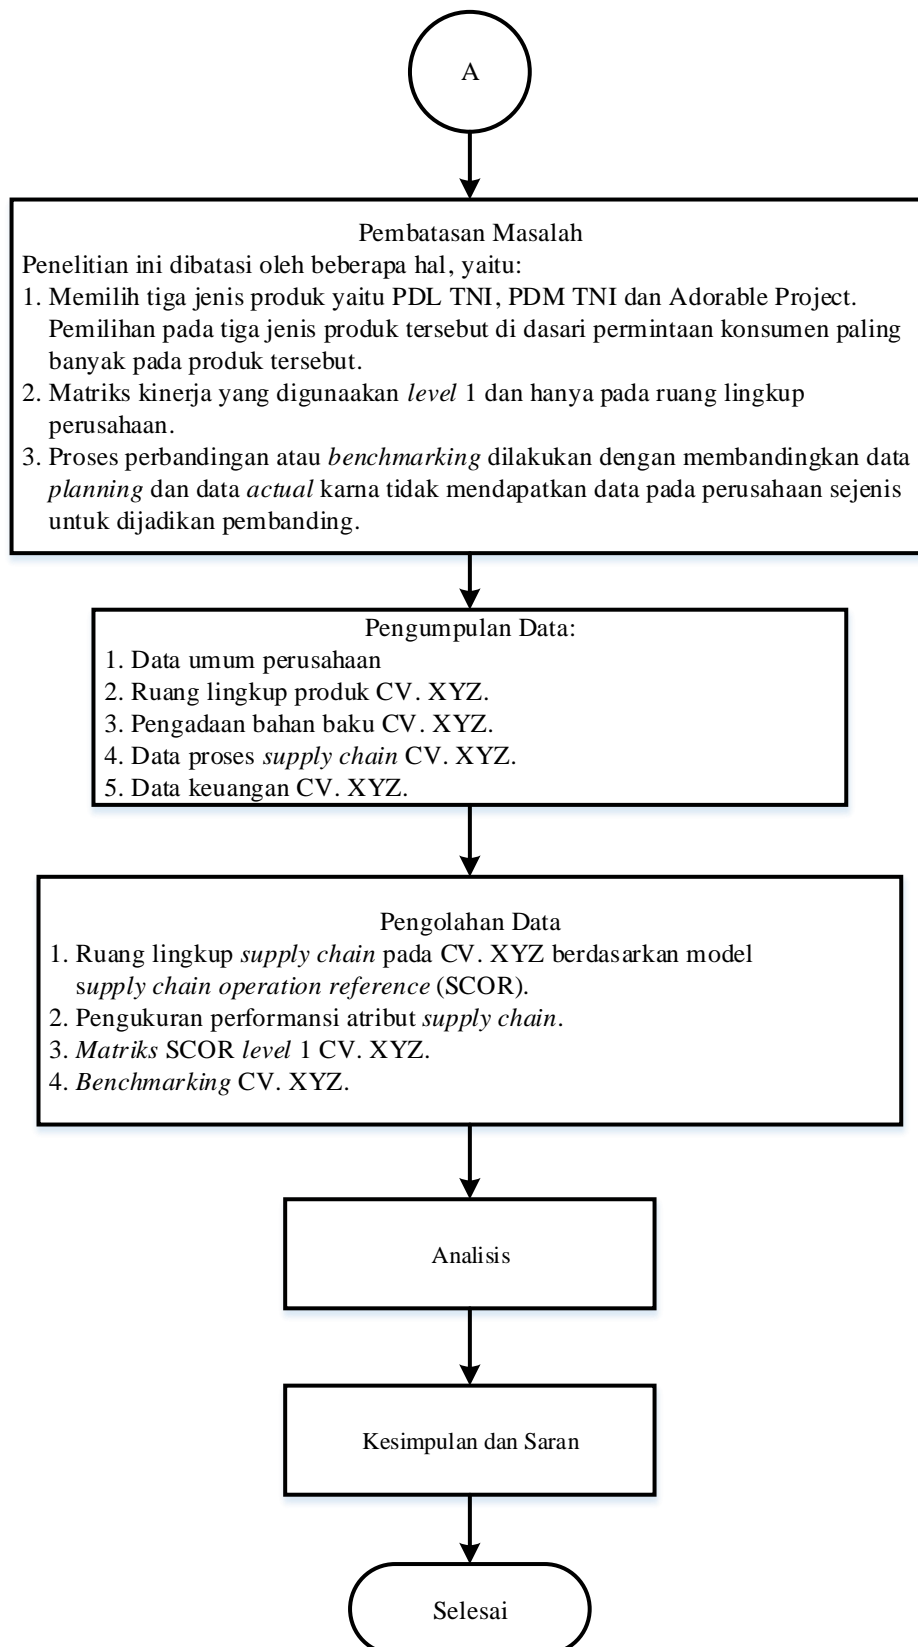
A

Pembatasan Masalah

Penelitian ini dibatasi oleh beberapa hal, yaitu:

1. Memilih tiga jenis produk yaitu PDL TNI, PDM TNI dan Adorable Project. Pemilihan pada tiga jenis produk tersebut di dasari permintaan konsumen paling banyak pada produk tersebut.
2. Matriks kinerja yang digunaakan level 1 dan hanya pada ruang lingkup perusahaan.
3. Proses perbandingan atau benchmarking dilakukan dengan membandingkan data planning dan data actual karna tidak mendapatkan data pada perusahaan sejenis untuk dijadikan pembanding.

Pengumpulan Data:

1. Data umum perusahaan
2. Ruang lingkup produk CV. XYZ.
3. Pengadaan bahan baku CV. XYZ.
4. Data proses supply chain CV. XYZ.
5. Data keuangan CV. XYZ.

Pengolahan Data

1. Ruang lingkup supply chain pada CV. XYZ berdasarkan model supply chain operation reference (SCOR).
2. Pengukuran performansi atribut supply chain.
3. Matriks SCOR level 1 CV. XYZ.
4. Benchmarking CV. XYZ.

Analisis

Kesimpulan dan Saran

Selesai